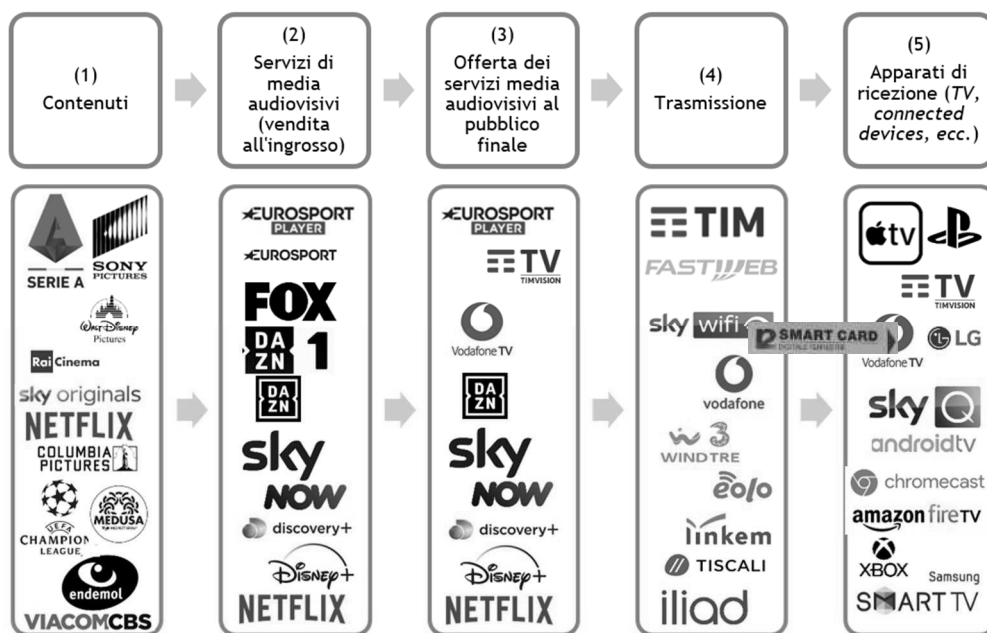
(1)
Contenuti

(2)
Servizi di media audiovisivi (vendita all'ingrosso)

(3)
Offerta dei servizi media audiovisivi al pubblico finale

(4)
Trasmissione

(5)
Apparati di ricezione (*TV*, *connected devices*, *ecc.*)

SERIE A
SONY PICTURES
Walt Disney Pictures
Rai Cinema
sky originals
NETFLIX
COLUMBIA PICTURES
UEFA CHAMPIONS LEAGUE
MEDUSA
endemol
VIACOMCBS

EUROSPORT PLAYER
EUROSPORT
FOX
DAZN 1
DAZN
sky
NOW
discovery+
Disney+
NETFLIX

EUROSPORT PLAYER
TV TIMVISION
Vodafone TV
DAZN
sky
NOW
discovery+
Disney+
NETFLIX

TIM
FASTWEB
sky wifi
SMART CARD
vodafone
WINDTRE
eolo
linkem
TISCALI
iliad

tv
TV TIMVISION
Vodafone TV
LG
sky Q
androidtv
chromecast
amazon fireTV
XBOX
Samsung
SMART TV